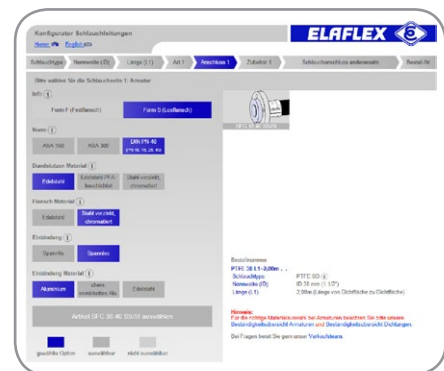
Konfigurator Schlauchleitungen
Home | English

ELAFLEX

Schlauchtyp | Nennweite (DN) | Länge (L1) | Art 1 | Anschluss 1 | Zubehör 1 | Schlauchanschluss andere Seite | Bestell-Nr.

Bitte wählen Sie die Schlauchseite 1: Armatur

Info
Form F (Festflansch) | Form S (Losflansch)

Norm
ASA 150 | ASA 300 | DIN PN 40 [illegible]

Bundstutzen Material
Edelstahl | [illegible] | Stahl verzinkt, chromatiert

Flansch Material
Edelstahl | Stahl verzinkt, chromatiert

Einbindung
Sparrolle | Spannring

Einbindung Material
Aluminium | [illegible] | Edelstahl

Artikel SFC 38-40 SS/St auswählen

gewählte Option | auswählbar | nicht auswählbar

SFC 38-40 SS/St

Bestellnummer
PTFE 38 L1-2,00m . .
Schlauchtyp: PTFE SD
Nennweite (DN): ID 38 mm (1 1/2")
Länge (L1): 2,00m (Länge von Dichtfläche zu Dichtfläche)

Hinweis:
Für die richtige Materialauswahl bei Armaturen beachten Sie bitte unsere Beständigkeitsübersicht Armaturen und Beständigkeitsübersicht Dichtungen.

Bei Fragen berät Sie gern unser Verkaufsteam.